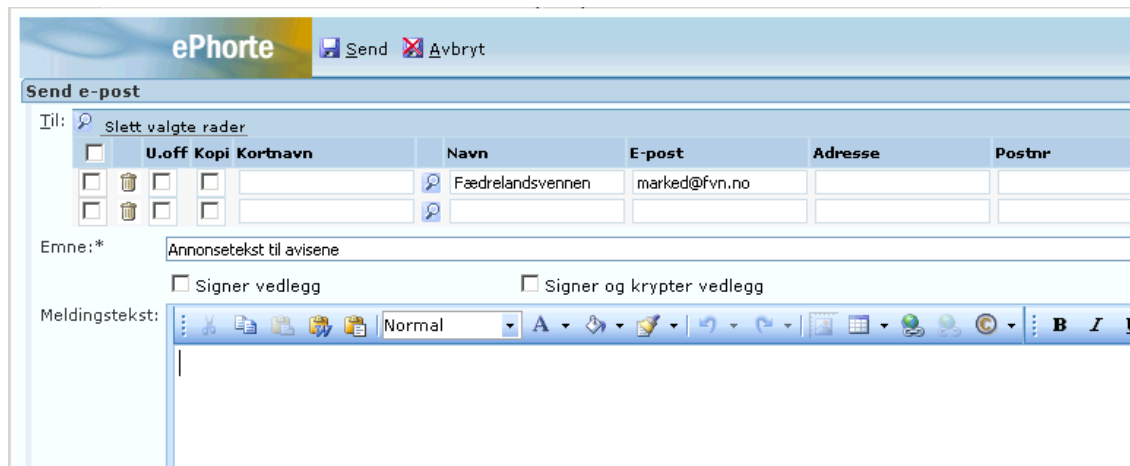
ePhorte Send Avbryt

Send e-post

Til: Slett valgte rader

| | | U.off | Kopi | Kortnavn | | Navn | E-post | Adresse | Postnr |
|---|---|---|---|---|---|---|---|---|---|
| | | | | | | Fædrelandsvennen | marked@fvn.no | | |
| | | | | | | | | | |

Emne:* Annonsetekst til avisene

Signer vedlegg Signer og krypter vedlegg

Meldingstekst: Normal B I